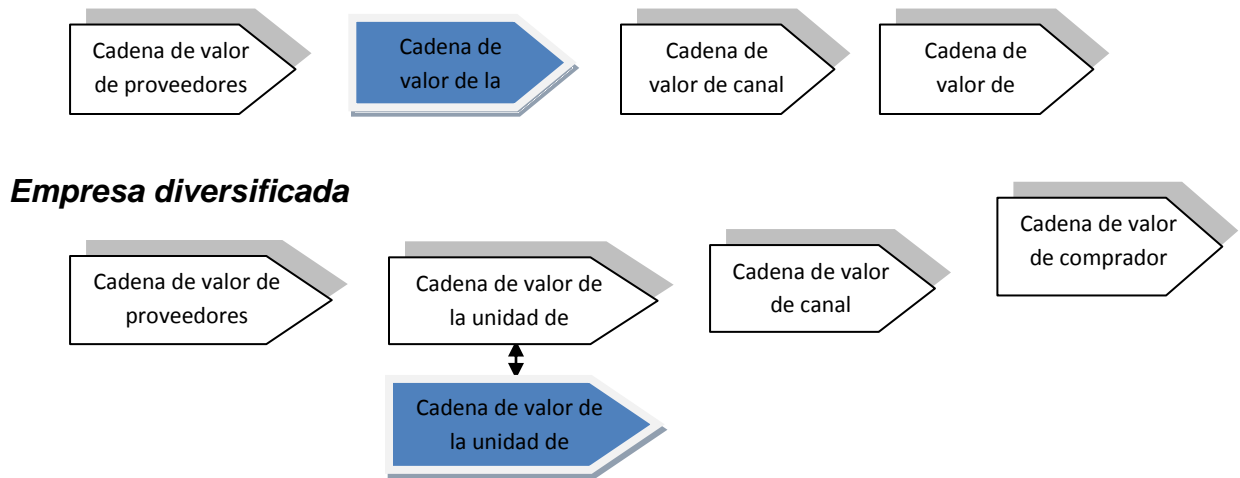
Cadena de valor de proveedores

Cadena de valor de la

Cadena de valor de canal

Cadena de valor de

Empresa diversificada

Cadena de valor de proveedores

Cadena de valor de la unidad de

Cadena de valor de canal

Cadena de valor de comprador

Cadena de valor de la unidad de